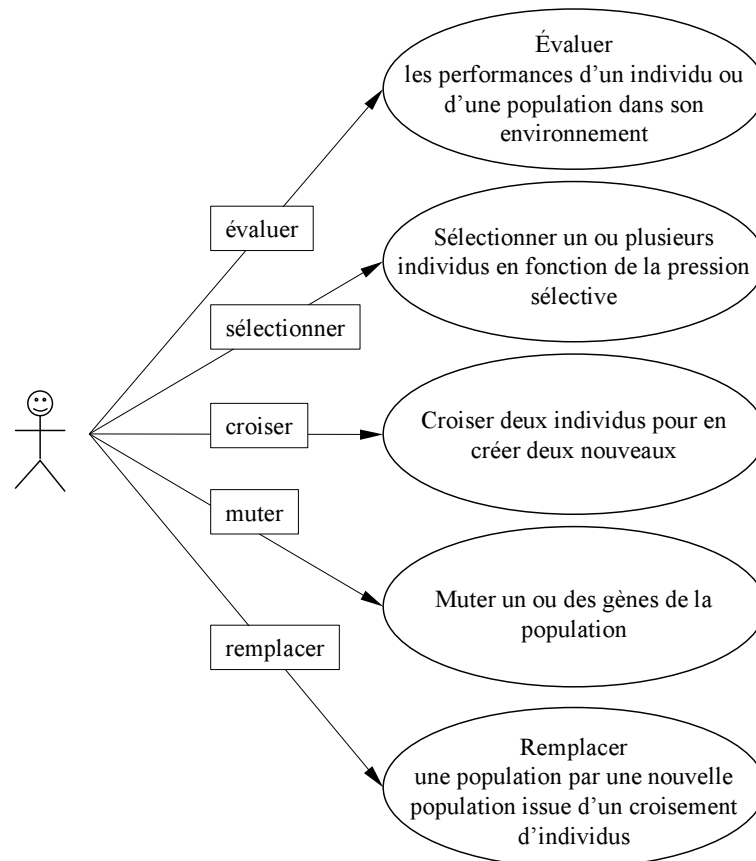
Évaluer
les performances d'un individu ou d'une population dans son environnement

évaluer

Sélectionner un ou plusieurs individus en fonction de la pression sélective

sélectionner

croiser

Croiser deux individus pour en créer deux nouveaux

muter

Muter un ou des gènes de la population

remplacer

Remplacer
une population par une nouvelle population issue d'un croisement d'individus